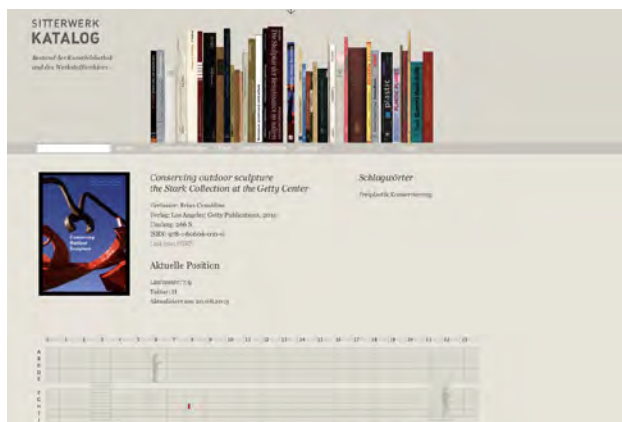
SITTERWERK
KATALOG

Bestand der Kunstbibliothek und des Werkstoffarchivs

Conserving outdoor sculpture
the Stark Collection at the Getty Center

Conserving Outdoor Sculpture

Verfasser: Brian Considine
Verlag: Los Angeles: Getty Publications, 2010
Umfang: 266 S.
ISBN: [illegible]
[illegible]

Aktuelle Position

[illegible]
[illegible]
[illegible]

Schlagwörter

Freiplastik Konservierung

1 2 3 4 5 6 7 8 9 10 11 12 13 14 15 16 17 18 19 20 21 22 23